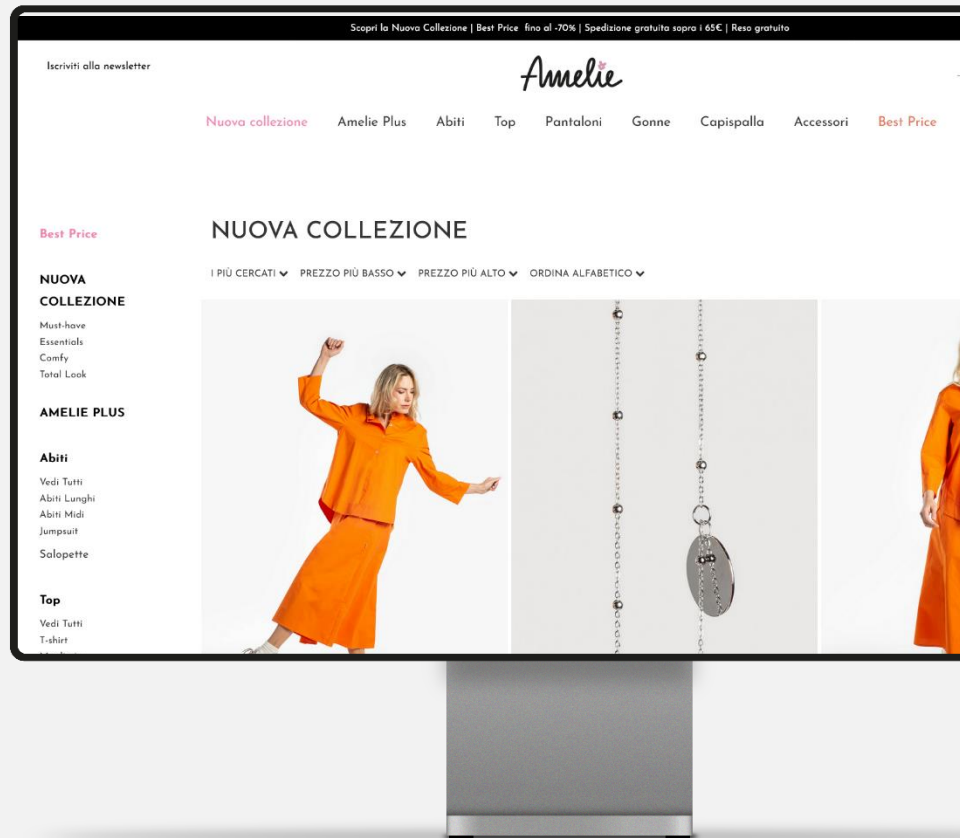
Scopri la Nuova Collezione | Best Price fino al -70% | Spedizione gratuita sopra i 65€ | Reso gratuito

Iscriviti alla newsletter

Amelie

Nuova collezione Amelie Plus Abiti Top Pantaloni Gonne Capispalla Accessori Best Price

Best Price

NUOVA COLLEZIONE
Must-have
Essentials
Comfy
Total Look

AMELIE PLUS

Abiti
Vedi Tutti
Abiti Lunghi
Abiti Midi
Jumpsuit
Salopette

Top
Vedi Tutti
T-shirt

NUOVA COLLEZIONE

I PIÙ CERCATI PREZZO PIÙ BASSO PREZZO PIÙ ALTO ORDINA ALFABETICO